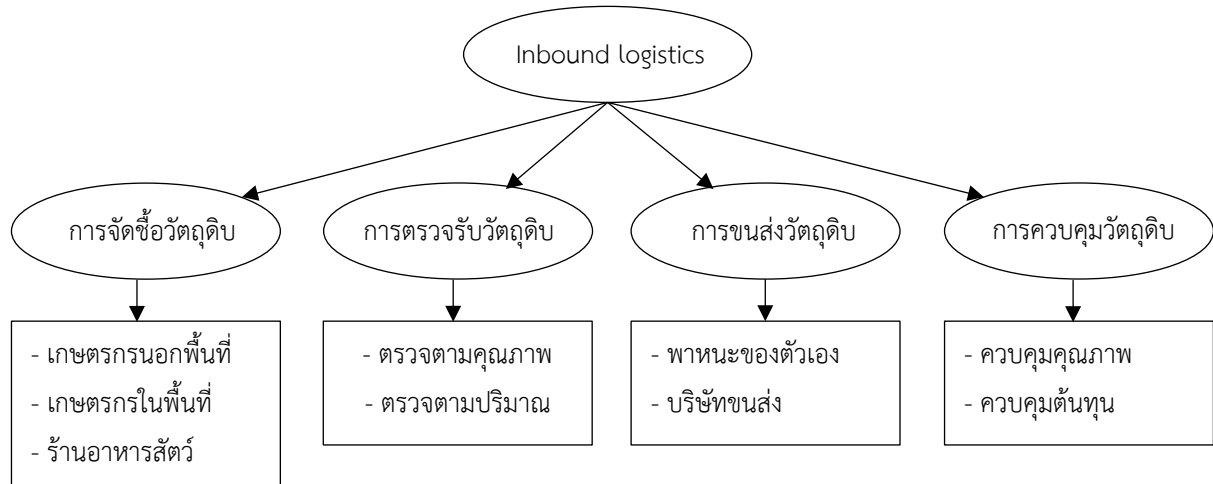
Inbound logistics

การจัดซื้อวัตถุดิบ

- เกษตรกรนอกพื้นที่
- เกษตรกรในพื้นที่
- ร้านอาหารสัตว์

การตรวจรับวัตถุดิบ

- ตรวจตามคุณภาพ
- ตรวจตามปริมาณ

การขนส่งวัตถุดิบ

- พาหนะของตัวเอง
- บริษัทขนส่ง

การควบคุมวัตถุดิบ

- ควบคุมคุณภาพ
- ควบคุมต้นทุน